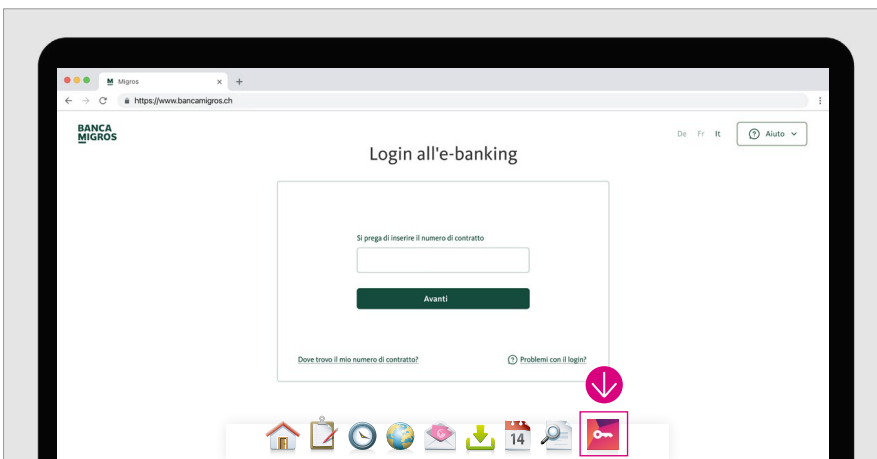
M Migros × +

https://www.bancamigros.ch

BANCA MIGROS

De Fr It

Aiuto

Login all'e-banking

Si prega di inserire il numero di contratto

Avanti

Dove trovo il mio numero di contratto?

Problemi con il login?

14